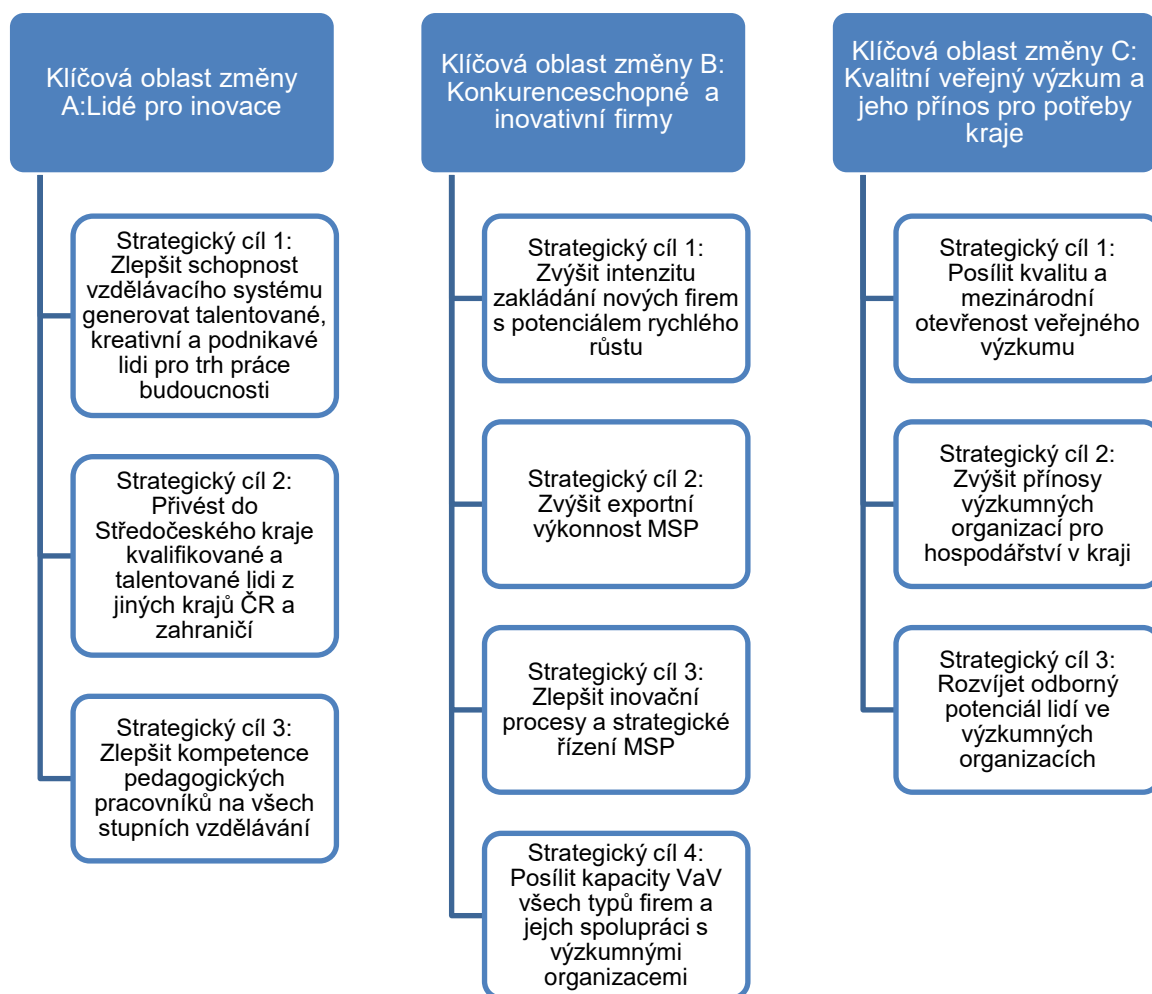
Klíčová oblast změny A:Lidé pro inovace

Strategický cíl 1: Zlepšit schopnost vzdělávacího systému generovat talentované, kreativní a podnikavé lidi pro trh práce budoucnosti

Strategický cíl 2: Přivést do Středočeského kraje kvalifikované a talentované lidi z jiných krajů ČR a zahraničí

Strategický cíl 3: Zlepšit kompetence pedagogických pracovníků na všech stupních vzdělávání

Klíčová oblast změny B: Konkurenceschopné a inovativní firmy

Strategický cíl 1: Zvýšit intenzitu zakládání nových firem s potenciálem rychlého růstu

Strategický cíl 2: Zvýšit exportní výkonnost MSP

Strategický cíl 3: Zlepšit inovační procesy a strategické řízení MSP

Strategický cíl 4: Posílit kapacity VaV všech typů firem a jejich spolupráci s výzkumnými organizacemi

Klíčová oblast změny C: Kvalitní veřejný výzkum a jeho přínos pro potřeby kraje

Strategický cíl 1: Posílit kvalitu a mezinárodní otevřenost veřejného výzkumu

Strategický cíl 2: Zvýšit přínosy výzkumných organizací pro hospodářství v kraji

Strategický cíl 3: Rozvíjet odborný potenciál lidí ve výzkumných organizacích